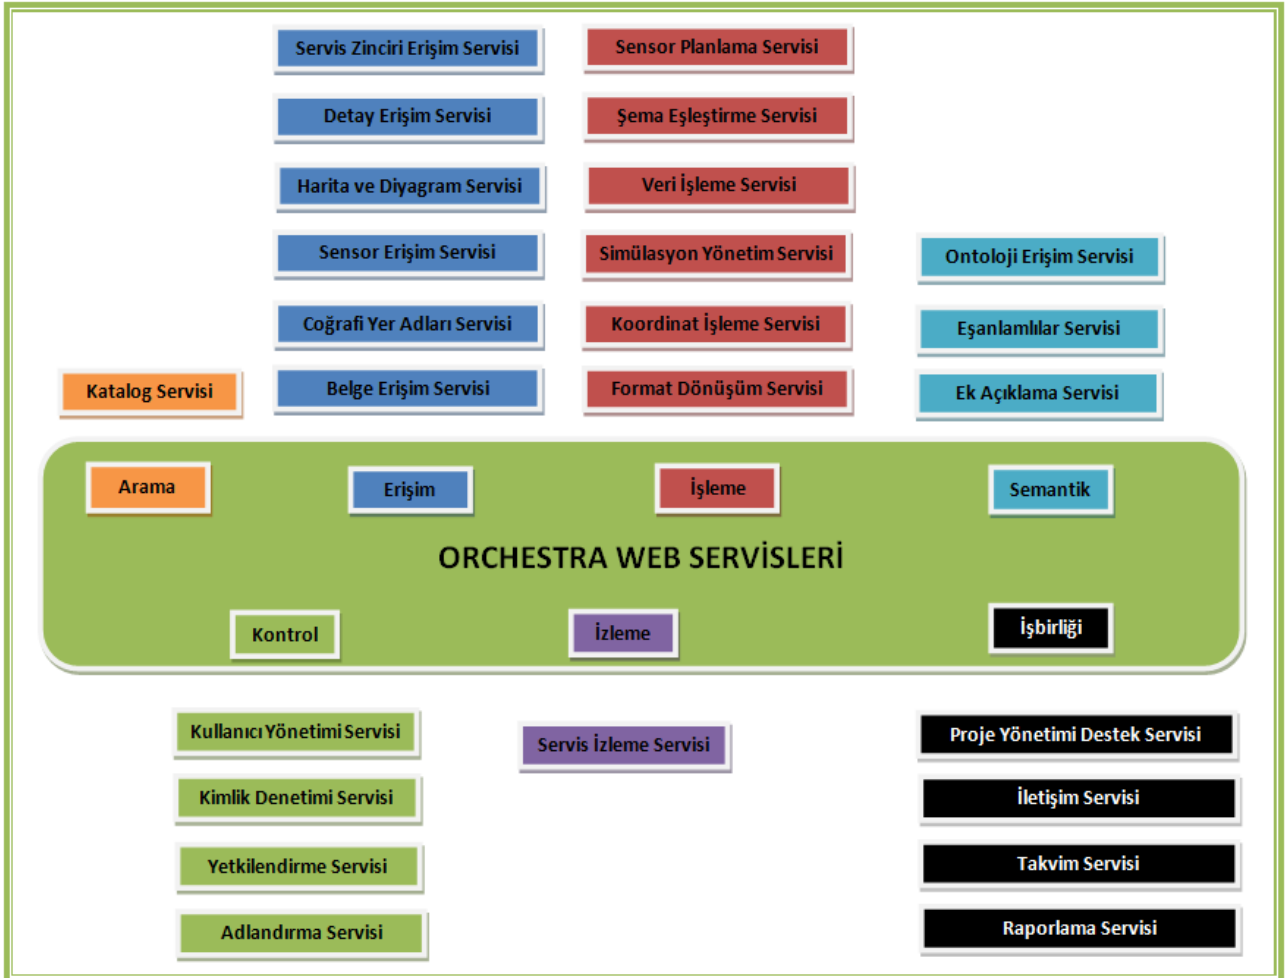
Servis Zinciri Erişim Servisi

Detay Erişim Servisi

Harita ve Diyagram Servisi

Sensor Erişim Servisi

Coğrafi Yer Adları Servisi

Belge Erişim Servisi

Sensor Planlama Servisi

Şema Eşleştirme Servisi

Veri İşleme Servisi

Simülasyon Yönetim Servisi

Koordinat İşleme Servisi

Format Dönüşüm Servisi

Ontoloji Erişim Servisi

Eşanlamlılar Servisi

Ek Açıklama Servisi

Katalog Servisi

Arama

Erişim

İşleme

Semantik

ORCHESTRA WEB SERVİSLERİ

Kontrol

İzleme

İşbirliği

Kullanıcı Yönetimi Servisi

Kimlik Denetimi Servisi

Yetkilendirme Servisi

Adlandırma Servisi

Servis İzleme Servisi

Proje Yönetimi Destek Servisi

İletişim Servisi

Takvim Servisi

Raporlama Servisi